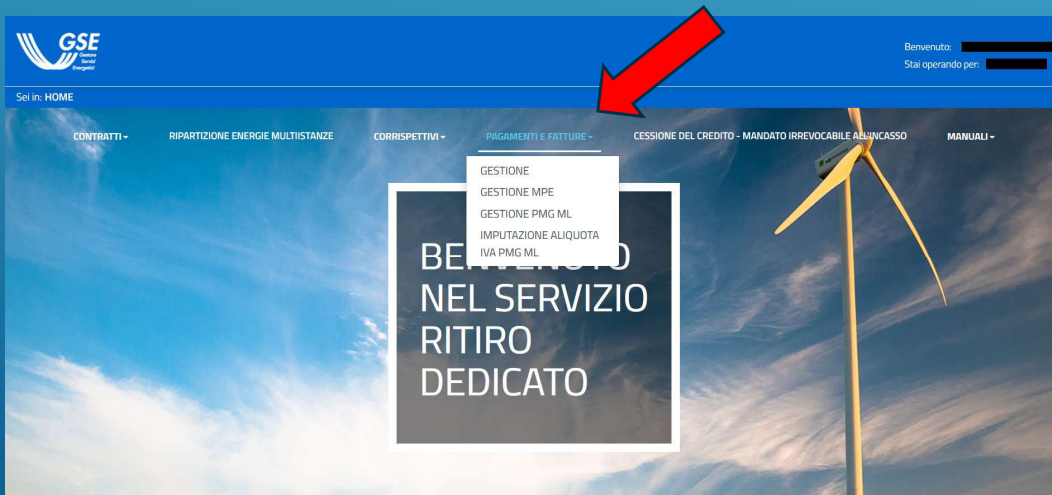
GSE Gestore Servizi Energetici

Benvenuto: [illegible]
Stai operando per: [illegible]

Sei in: HOME

CONTRATTI ▾ RIPARTIZIONE ENERGIE MULTIISTANZE CORRISPETTIVI ▾ PAGAMENTI E FATTURE ▾ CESSIONE DEL CREDITO - MANDATO IRREVOCABILE ALL'INCASSO MANUALI ▾

GESTIONE
GESTIONE MPE
GESTIONE PMG ML
IMPUTAZIONE ALIQUOTA IVA PMG ML

BENVENUTO NEL SERVIZIO RITIRO DEDICATO